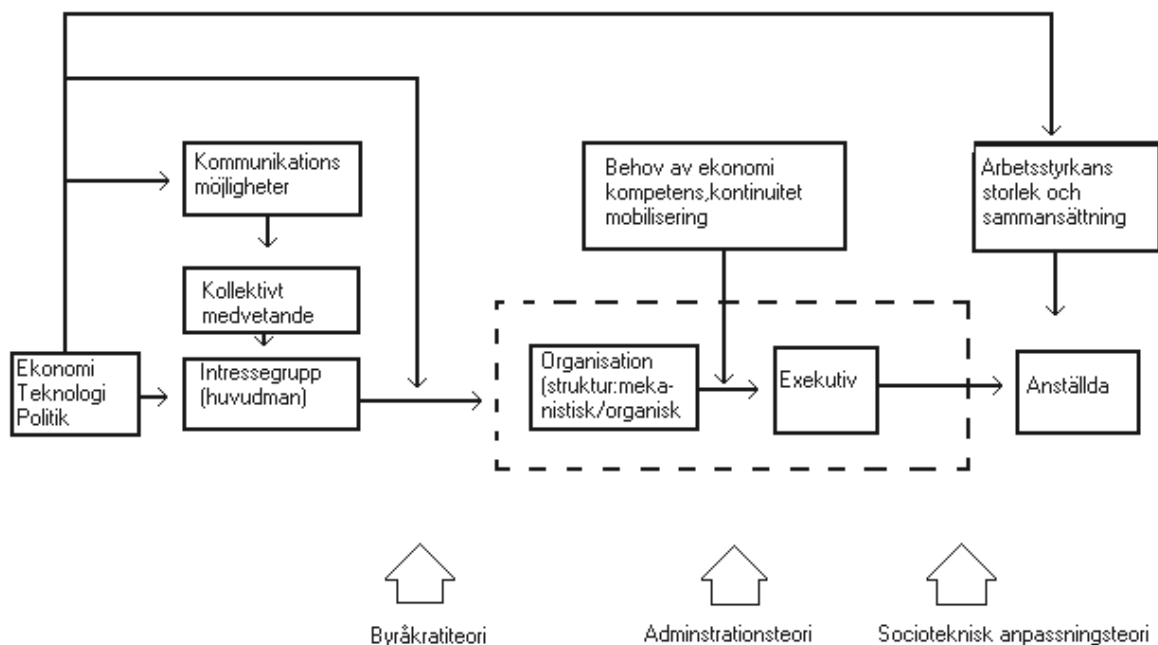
Kommunikations möjligheter

Kollektivt medvetande

Ekonomi
Teknologi
Politik

Intressegrupp (huvudman)

Behov av ekonomi kompetens,kontinuitet mobilisering

Organisation (struktur:mekanistisk/organisk

Exekutiv

Arbetsstyrkans storlek och sammansättning

Anställda

Byråkratiteori

Adminstrationsteori

Socioteknisk anpassningsteori